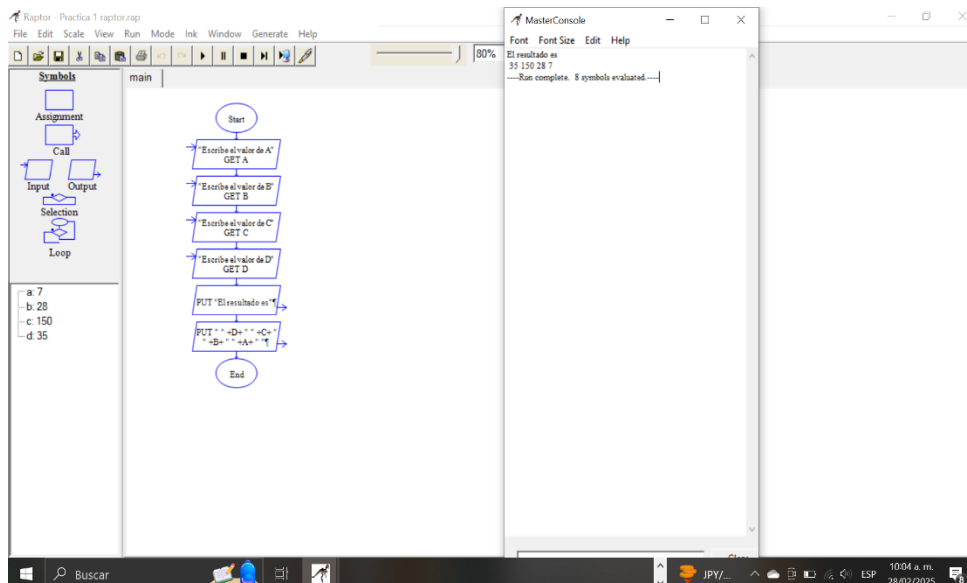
Raptor - Practica 1 raptor.rap

File Edit Scale View Run Mode Ink Window Generate Help

80%

Symbols

Assignment

Call

Input Output

Selection

Loop

main

Start

"Escribe el valor de A" GET A

"Escribe el valor de B" GET B

"Escribe el valor de C" GET C

"Escribe el valor de D" GET D

PUT "El resultado es"¶

PUT " " +D+ " " +C+ " " +B+ " " +A+ " "¶

End

a: 7
b: 28
c: 150
d: 35

MasterConsole

Font Font Size Edit Help

El resultado es
35 150 28 7
----Run complete. 8 symbols evaluated.----

Buscar

JPY/...

ESP

10:04 a. m.
28/02/2025